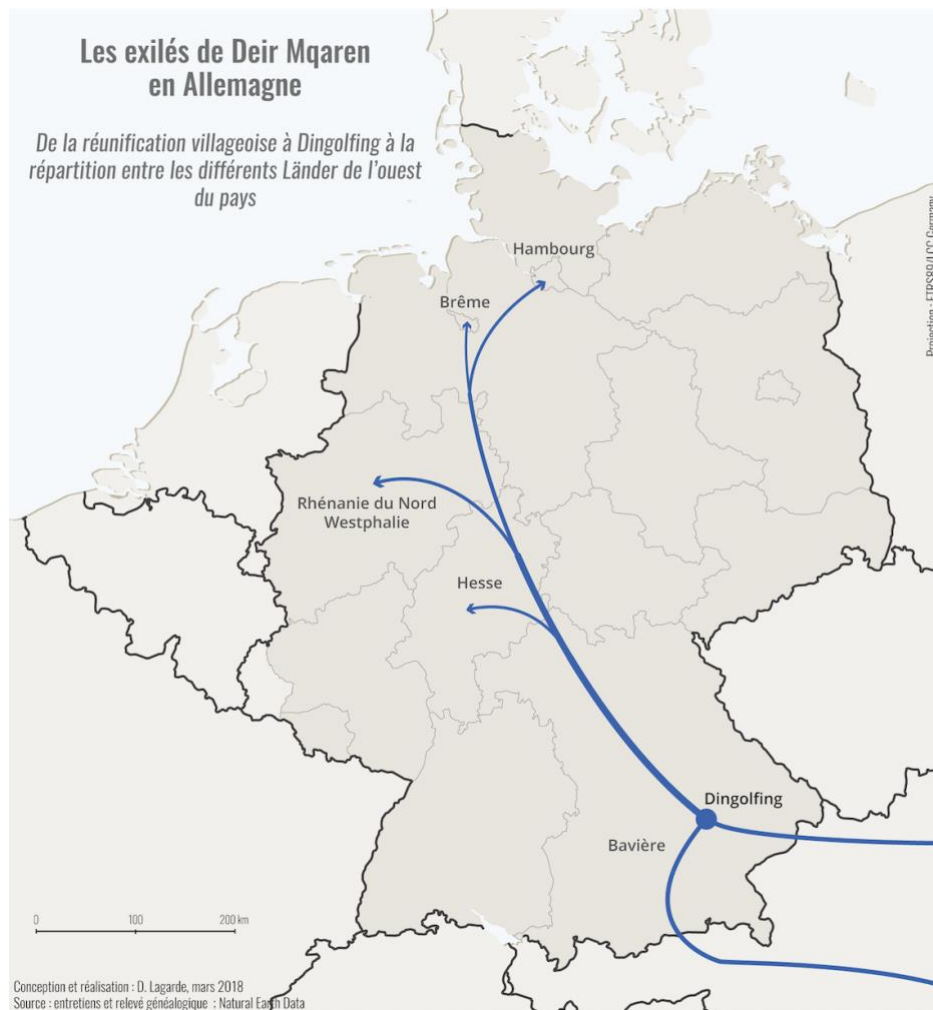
Les exilés de Deir Mqaren en Allemagne

De la réunification villageoise à Dingolfing à la répartition entre les différents Länder de l'ouest du pays

Projection : ETRS89/LCC Germany

Hambourg

Brême

Rhénanie du Nord Westphalie

Hesse

Dingolfing

Bavière

0 100 200 km

Conception et réalisation : D. Lagarde, mars 2018
Source : entretiens et relevé généalogique ; Natural Earth Data